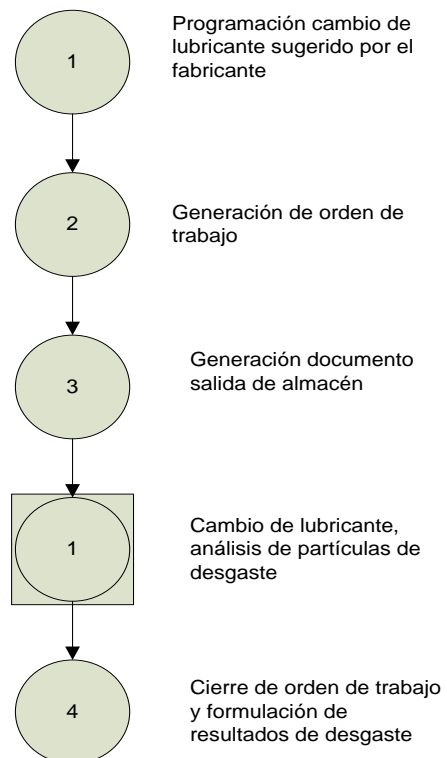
1

Programación cambio de lubricante sugerido por el fabricante

2

Generación de orden de trabajo

3

Generación documento salida de almacén

1

Cambio de lubricante, análisis de partículas de desgaste

4

Cierre de orden de trabajo y formulación de resultados de desgaste